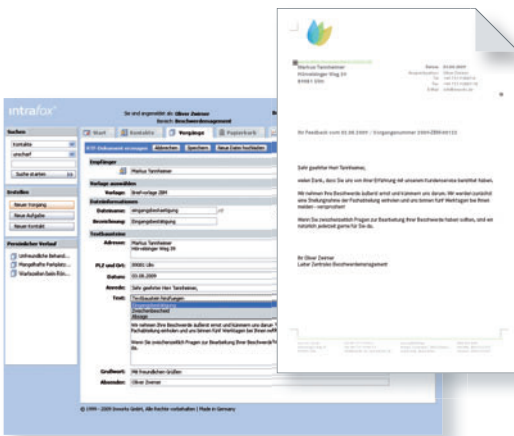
intrafox

Sie sind angemeldet als: Oliver Zwimer
Bereich: Beschwerdemanagement

Suchen
Kontakte
unscharf
Suche starten

Erstellen
Neuer Vorgang
Neue Aufgabe
Neuer Kontakt

Persönlicher Verlauf
Unfreundliche Behand...
Mangelhafte Parkplätz...
Wartezeiten beim Rün...

Start | Kontakte | Vorgänge | Papierkorb

RTF-Dokument erzeugen | Abbrechen | Speichern | Neue Datei hochladen

Empfänger
Markus Tannheimer

Vorlage auswählen
Vorlage: Brief-vorlage ZBM

Dateiinformationen
Dateiname: eingangsbestätigung .rtf
Bezeichnung: Eingangsbestätigung

Textbausteine
Adresse: Markus Tannheimer
Hörnsteiger Weg 39
PLZ und Ort: 89081 Ulm
Datum: 01.08.2009
Anrede: Sehr geehrter Herr Tannheimer,
Text: Textbaustein hinzufügen
Eingangsbestätigung
Zwischenbescheid
Absage
Wir nehmen Ihre Beschwerde äußerst ernst und kümmern uns darum. Wir ... Fachabteilung einholen und uns binnen fünf Werktagen bei Ihnen melfen ...
Wenn Sie zwischenzeitlich Fragen zur Bearbeitung Ihrer Beschwerde ha...
Grußwort: Mit freundlichen Grüßen
Absender: Oliver Zwimer

© 1999 - 2009 Innovitra GmbH, Alle Rechte vorbehalten | Made in Germany

Markus Tannheimer
Hörnsteiger Weg 39
89081 Ulm

Datum 01.08.2009
Ansprechpartner Oliver Zwimer
Tel. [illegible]
Fax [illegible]
E-Mail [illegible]

Ihr Feedback vom 01.08.2009 / Vorgangsnummer 2009ZBM40133

Sehr geehrter Herr Tannheimer,

vielen Dank, dass Sie uns von Ihrer Erfahrung mit unserem Kundenservice berichtet haben.

Wir nehmen Ihre Beschwerde äußerst ernst und kümmern uns darum. Wir werden zunächst eine Stellungnahme der Fachabteilung einholen und uns binnen fünf Werktagen bei Ihnen melden - versprochen!

Wenn Sie zwischenzeitlich Fragen zur Bearbeitung Ihrer Beschwerde haben sollten, sind wir natürlich jederzeit gerne für Sie da.

Ihr Oliver Zwimer
Leiter Zentrales Beschwerdemanagement

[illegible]